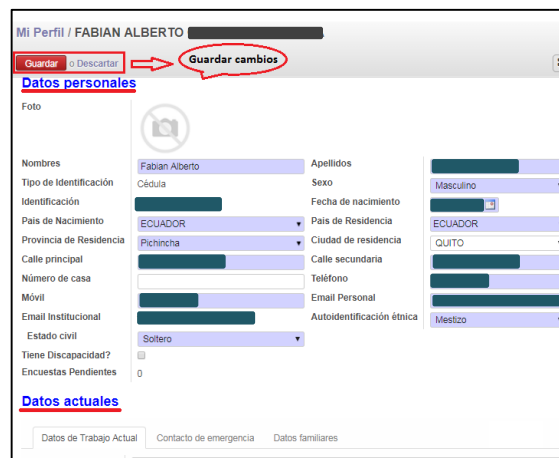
Mi Perfil / FABIAN ALBERTO

Guardar o Descartar

Guardar cambios

Datos personales

Foto

Nombres Fabian Alberto
Apellidos
Tipo de Identificación Cédula
Sexo Masculino
Identificación
Fecha de nacimiento
País de Nacimiento ECUADOR
País de Residencia ECUADOR
Provincia de Residencia Pichincha
Ciudad de residencia QUITO
Calle principal
Calle secundaria
Número de casa
Teléfono
Móvil
Email Personal
Email Institucional
Autoidentificación étnica Mestizo
Estado civil Soltero
Tiene Discapacidad?
Encuestas Pendientes 0

Datos actuales

Datos de Trabajo Actual | Contacto de emergencia | Datos familiares